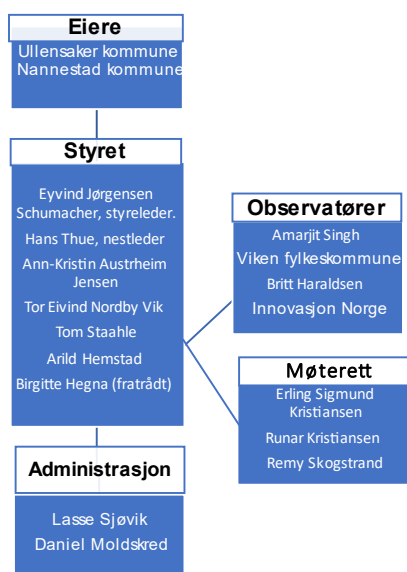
Eiere
Ullensaker kommune
Nannestad kommune

Styret
Eyvind Jørgensen Schumacher, styreleder.
Hans Thue, nestleder
Ann-Kristin Austrheim Jensen
Tor Eivind Nordby Vik
Tom Staahle
Arild Hemstad
Birgitte Hegna (fratrådt)

Observatører
Amarjit Singh
Viken fylkeskommune
Britt Haraldsen
Innovasjon Norge

Møterett
Erling Sigmund Kristiansen
Runar Kristiansen
Remy Skogstrand

Administrasjon
Lasse Sjøvik
Daniel Moldskred